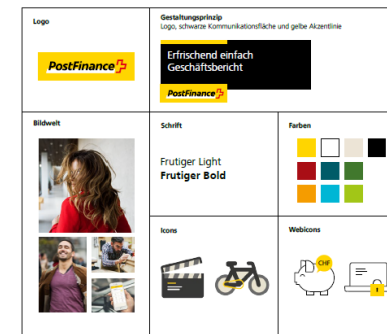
Logo

PostFinance

Gestaltungsprinzip
Logo, schwarze Kommunikationsfläche und gelbe Akzentlinie

Erfrischend einfach
Geschäftsbericht

PostFinance

Bildwelt

Schrift

Frutiger Light
Frutiger Bold

Farben

Icons

Webicons

CHF